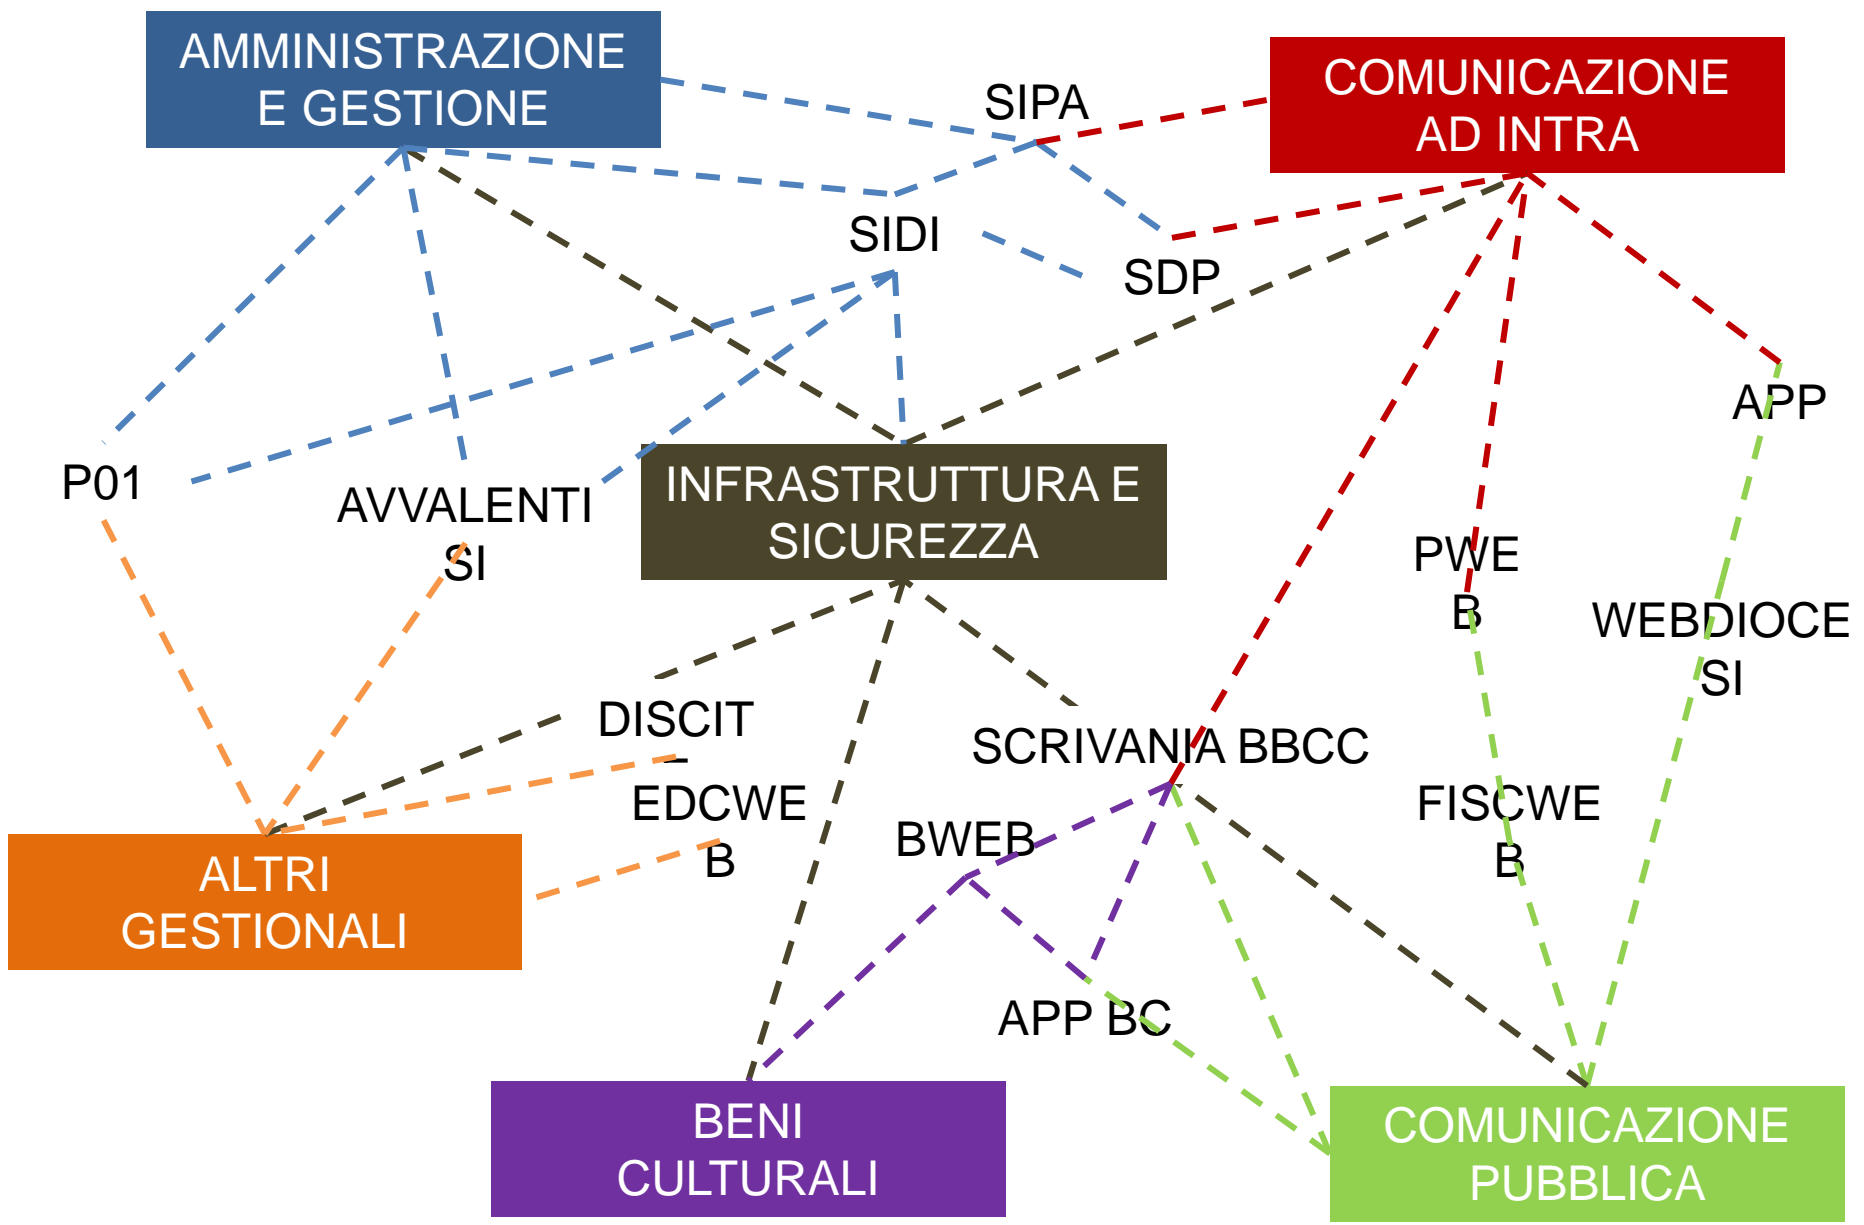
AMMINISTRAZIONE E GESTIONE

SIPA

COMUNICAZIONE AD INTRA

SIDI

SDP

APP

P01

AVVALENTI SI

INFRASTRUTTURA E SICUREZZA

PWE B

WEBDIOCE SI

DISCIT E

SCRIVANIA BBCC

EDCWE B

FISCWE B

BWEB

ALTRI GESTIONALI

APP BC

BENI CULTURALI

COMUNICAZIONE PUBBLICA